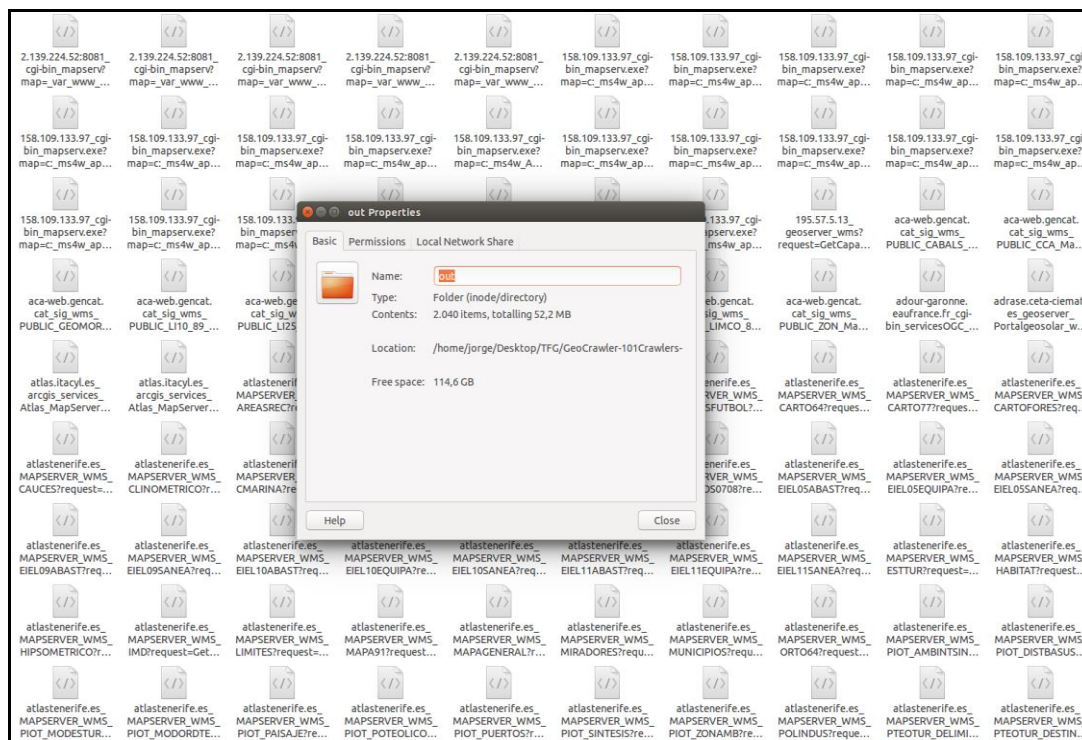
2.139.224.52:8081_ cgi-bin_mapserv? map=_var_www_...
2.139.224.52:8081_ cgi-bin_mapserv? map=_var_www_...
2.139.224.52:8081_ cgi-bin_mapserv? map=_var_www_...
2.139.224.52:8081_ cgi-bin_mapserv? map=_var_www_...
2.139.224.52:8081_ cgi-bin_mapserv? map=_var_www_...
158.109.133.97_cgi-bin_mapserv.exe? map=c:_ms4w_ap...
158.109.133.97_cgi-bin_mapserv.exe? map=c:_ms4w_ap...
158.109.133.97_cgi-bin_mapserv.exe? map=c:_ms4w_ap...
158.109.133.97_cgi-bin_mapserv.exe? map=c:_ms4w_ap...
158.109.133.97_cgi-bin_mapserv.exe? map=c:_ms4w_ap...

158.109.133.97_cgi-bin_mapserv.exe? map=c:_ms4w_ap...
158.109.133.97_cgi-bin_mapserv.exe? map=c:_ms4w_ap...
158.109.133.97_cgi-bin_mapserv.exe? map=c:_ms4w_ap...
158.109.133.97_cgi-bin_mapserv.exe? map=c:_ms4w_ap...
158.109.133.97_cgi-bin_mapserv.exe? map=c:_ms4w_A...
158.109.133.97_cgi-bin_mapserv.exe? map=c:_ms4w_ap...
158.109.133.97_cgi-bin_mapserv.exe? map=c:_ms4w_ap...
158.109.133.97_cgi-bin_mapserv.exe? map=c:_ms4w_ap...
158.109.133.97_cgi-bin_mapserv.exe? map=c:_ms4w_ap...
158.109.133.97_cgi-bin_mapserv.exe? map=c:_ms4w_ap...

158.109.133.97_cgi-bin_mapserv.exe? map=c:_ms4w_ap...
158.109.133.97_cgi-bin_mapserv.exe? map=c:_ms4w_ap...
158.109.133 bin_mapser map=c:_ms4v
.133.97_cgi- npserv.exe? ms4w_ap...
195.57.5.13_ geoserver_wms? request=GetCapa...
aca-web.gencat. cat_sig_wms_ PUBLIC_CABALS_...
aca-web.gencat. cat_sig_wms_ PUBLIC_CCA_Ma...

aca-web.gencat. cat_sig_wms_ PUBLIC_GEOMOR...
aca-web.gencat. cat_sig_wms_ PUBLIC_LI10_89_...
aca-web.ge cat_sig_w PUBLIC_LI25
eb.gencat. sig_wms_ LIMCO_8...
aca-web.gencat. cat_sig_wms_ PUBLIC_ZON_Ma...
adour-garonne. eaufrance.fr_cgi-bin_servicesOGC_...
adrase.ceta-ciemat es_geoserver_ Portalgeosolar_w...

atlas.itacyl.es_ arcgis_services_ Atlas_MapServer...
atlas.itacyl.es_ arcgis_services_ Atlas_MapServer...
atlastenerif MAPSERVER_W AREASREC?r
nerife.es_ RVER_WMS_ SFUTBOL?...
atlastenerife.es_ MAPSERVER_WMS_ CARTO64?reques...
atlastenerife.es_ MAPSERVER_WMS_ CARTO77?reques...
atlastenerife.es_ MAPSERVER_WMS_ CARTOFORES?req...

atlastenerife.es_ MAPSERVER_WMS_ CAUCES?request=...
atlastenerife.es_ MAPSERVER_WMS_ CLINOMETRICO?r...
atlastenerif MAPSERVER_W CMARINA?re
nerife.es_ RVER_WMS_ DS0708?re...
atlastenerife.es_ MAPSERVER_WMS_ EIEL05ABAST?req...
atlastenerife.es_ MAPSERVER_WMS_ EIEL05EQUIPA?re...
atlastenerife.es_ MAPSERVER_WMS_ EIEL05SANEA?req...

out Properties
Basic Permissions Local Network Share
Name: out
Type: Folder (inode/directory)
Contents: 2.040 items, totalling 52,2 MB
Location: /home/jorge/Desktop/TFG/GeoCrawler-101Crawlers-
Free space: 114,6 GB
Help
Close

atlastenerife.es_ MAPSERVER_WMS_ EIEL09ABAST?req...
atlastenerife.es_ MAPSERVER_WMS_ EIEL09SANEA?req...
atlastenerife.es_ MAPSERVER_WMS_ EIEL10ABAST?req...
atlastenerife.es_ MAPSERVER_WMS_ EIEL10EQUIPA?re...
atlastenerife.es_ MAPSERVER_WMS_ EIEL10SANEA?req...
atlastenerife.es_ MAPSERVER_WMS_ EIEL11ABAST?req...
atlastenerife.es_ MAPSERVER_WMS_ EIEL11EQUIPA?re...
atlastenerife.es_ MAPSERVER_WMS_ EIEL11SANEA?req...
atlastenerife.es_ MAPSERVER_WMS_ ESTTUR?request=...
atlastenerife.es_ MAPSERVER_WMS_ HABITAT?request...

atlastenerife.es_ MAPSERVER_WMS_ HIPSOMETRICO?r...
atlastenerife.es_ MAPSERVER_WMS_ IMD?request=Get...
atlastenerife.es_ MAPSERVER_WMS_ LIMITES?request=...
atlastenerife.es_ MAPSERVER_WMS_ MAPA91?request...
atlastenerife.es_ MAPSERVER_WMS_ MAPAGENERAL?r...
atlastenerife.es_ MAPSERVER_WMS_ MIRADORES?requ...
atlastenerife.es_ MAPSERVER_WMS_ MUNICIPIOS?requ...
atlastenerife.es_ MAPSERVER_WMS_ ORTO64?request...
atlastenerife.es_ MAPSERVER_WMS_ PIOT_AMBINTSIN...
atlastenerife.es_ MAPSERVER_WMS_ PIOT_DISTBASUS...

atlastenerife.es_ MAPSERVER_WMS_ PIOT_MODESTUR...
atlastenerife.es_ MAPSERVER_WMS_ PIOT_MODORDTE...
atlastenerife.es_ MAPSERVER_WMS_ PIOT_PAISAJE?re...
atlastenerife.es_ MAPSERVER_WMS_ PIOT_POTEOLICO...
atlastenerife.es_ MAPSERVER_WMS_ PIOT_PUERTOS?r...
atlastenerife.es_ MAPSERVER_WMS_ PIOT_SINTESIS?re...
atlastenerife.es_ MAPSERVER_WMS_ PIOT_ZONAMB?re...
atlastenerife.es_ MAPSERVER_WMS_ POLINDUS?reque...
atlastenerife.es_ MAPSERVER_WMS_ PTEOTUR_DELIMI...
atlastenerife.es_ MAPSERVER_WMS_ PTEOTUR_DESTIN...